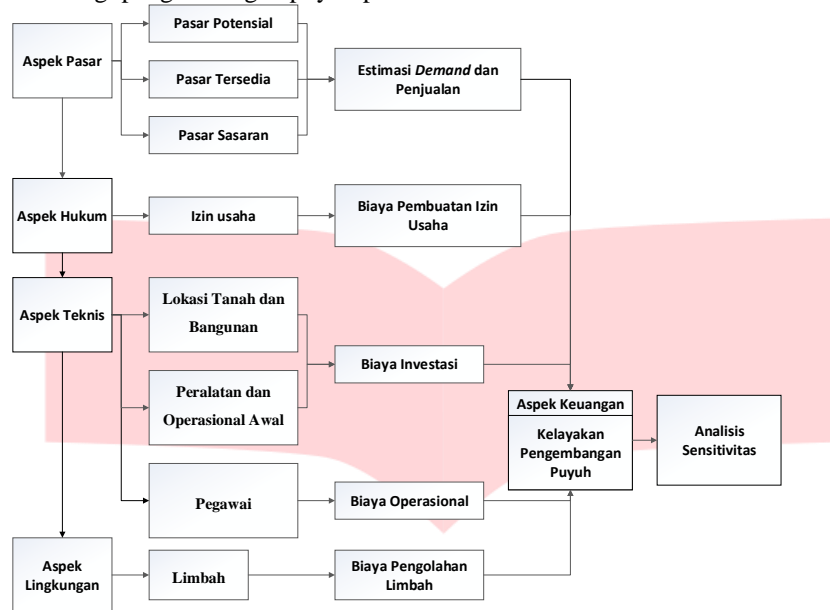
Aspek Pasar

Pasar Potensial

Pasar Tersedia

Pasar Sasaran

Estimasi *Demand* dan Penjualan

Aspek Hukum

Izin usaha

Biaya Pembuatan Izin Usaha

Aspek Teknis

Lokasi Tanah dan Bangunan

Peralatan dan Operasional Awal

Biaya Investasi

Pegawai

Biaya Operasional

Aspek Keuangan

Kelayakan Pengembangan Puyuh

Analisis Sensitivitas

Aspek Lingkungan

Limbah

Biaya Pengolahan Limbah